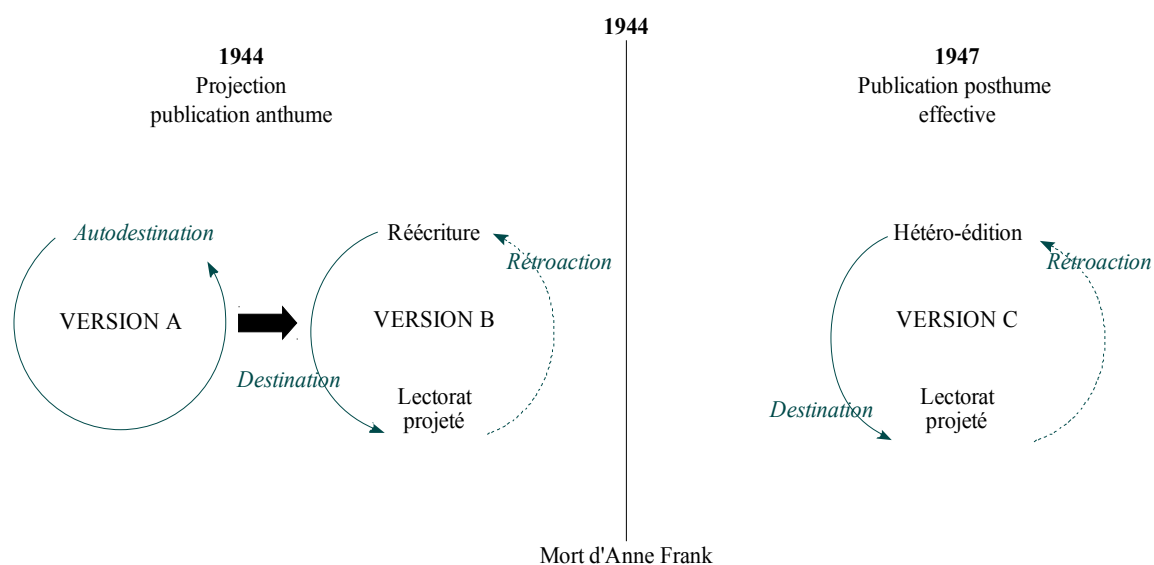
1944

1944
Projection
publication anthume

1947
Publication posthume
effective

Autodestination

VERSION A

Réécriture

Rétroaction

VERSION B

Destination

Lectorat
projeté

Hétéro-édition

Rétroaction

VERSION C

Destination

Lectorat
projeté

Mort d'Anne Frank